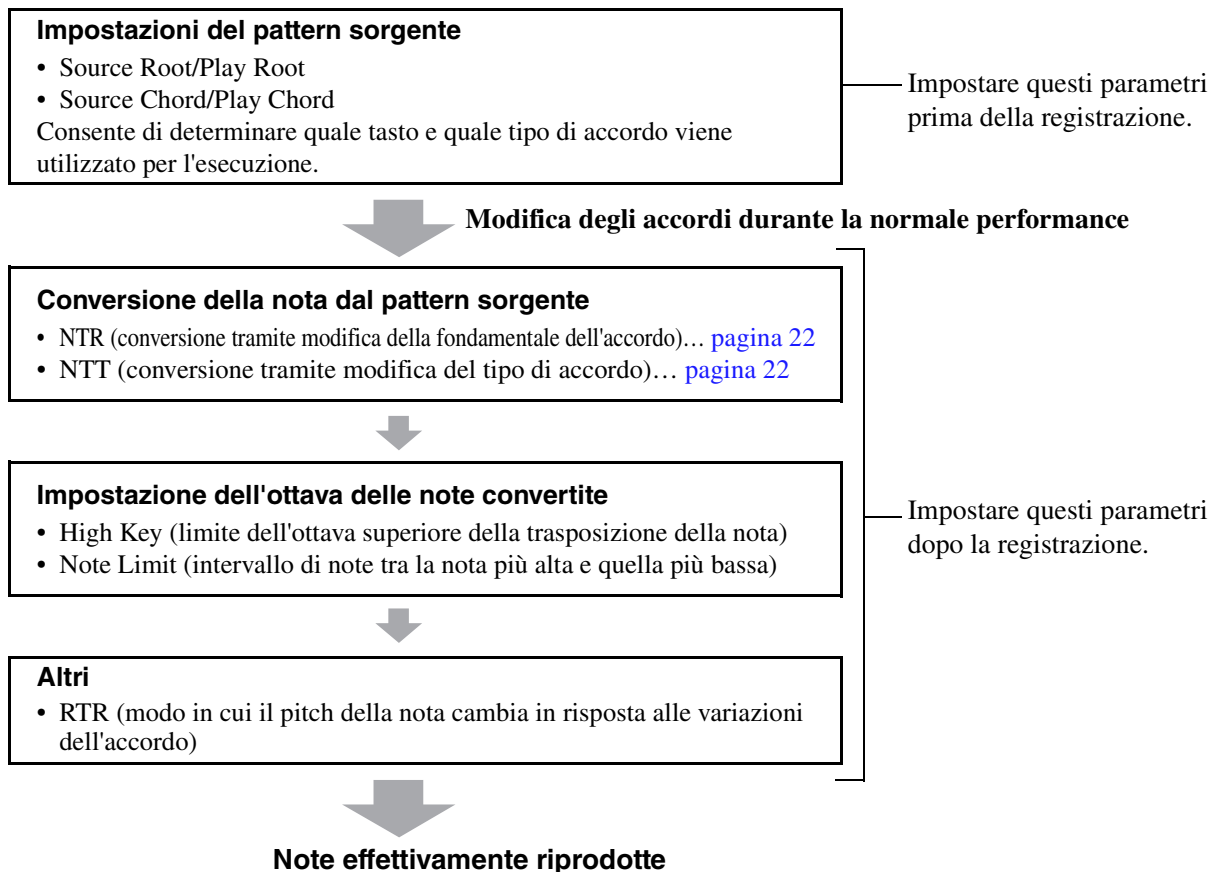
**Impostazioni del pattern sorgente**

• Source Root/Play Root
• Source Chord/Play Chord

Consente di determinare quale tasto e quale tipo di accordo viene utilizzato per l'esecuzione.

Impostare questi parametri prima della registrazione.

**Modifica degli accordi durante la normale performance**

**Conversione della nota dal pattern sorgente**

• NTR (conversione tramite modifica della fondamentale dell'accordo)… pagina 22
• NTT (conversione tramite modifica del tipo di accordo)… pagina 22

**Impostazione dell'ottava delle note convertite**

• High Key (limite dell'ottava superiore della trasposizione della nota)
• Note Limit (intervallo di note tra la nota più alta e quella più bassa)

**Altri**

• RTR (modo in cui il pitch della nota cambia in risposta alle variazioni dell'accordo)

Impostare questi parametri dopo la registrazione.

**Note effettivamente riprodotte**